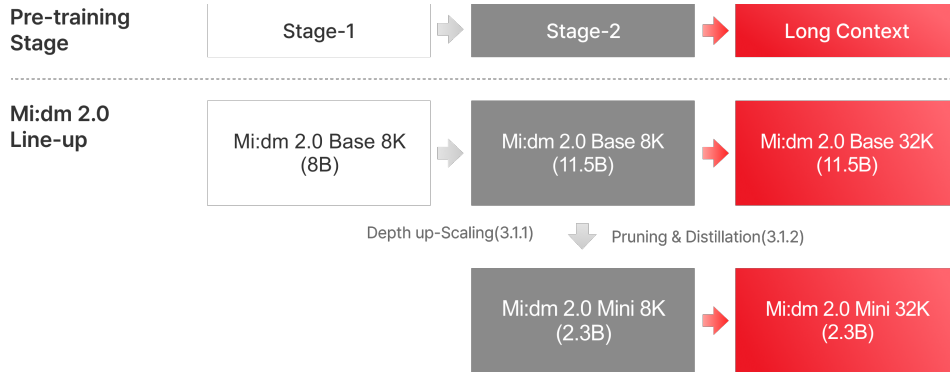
Pre-training Stage

Stage-1

Stage-2

Long Context

Mi:dm 2.0 Line-up

Mi:dm 2.0 Base 8K (8B)

Mi:dm 2.0 Base 8K (11.5B)

Mi:dm 2.0 Base 32K (11.5B)

Depth up-Scaling(3.1.1)

Pruning & Distillation(3.1.2)

Mi:dm 2.0 Mini 8K (2.3B)

Mi:dm 2.0 Mini 32K (2.3B)